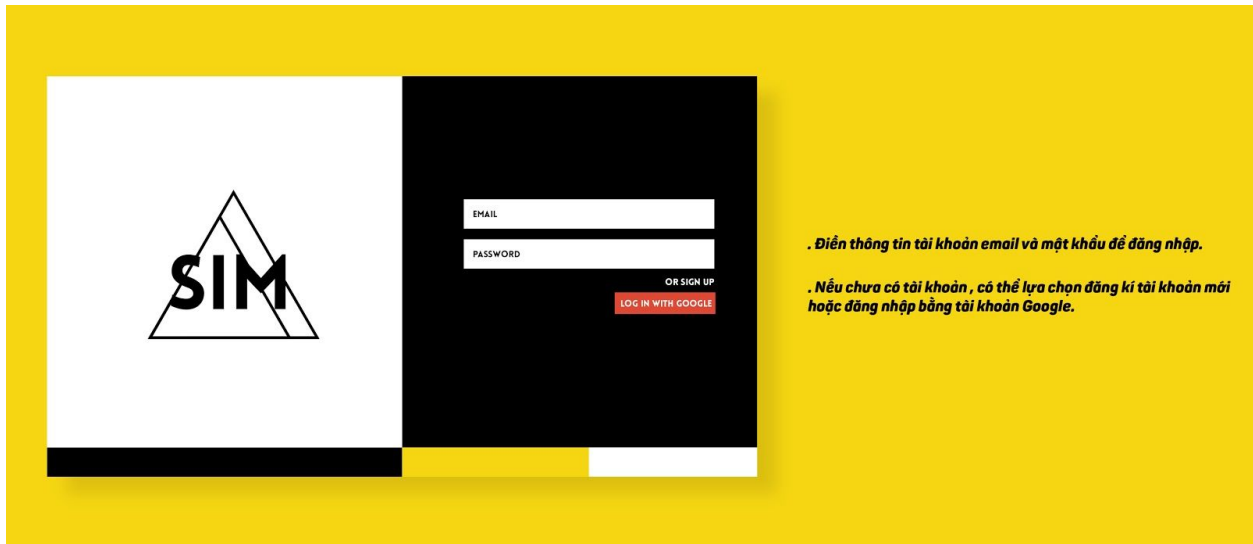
SIM

EMAIL

PASSWORD

OR SIGN UP

LOG IN WITH GOOGLE

. Điền thông tin tài khoản email và mật khẩu để đăng nhập.

. Nếu chưa có tài khoản , có thể lựa chọn đăng kí tài khoản mới hoặc đăng nhập bằng tài khoản Google.